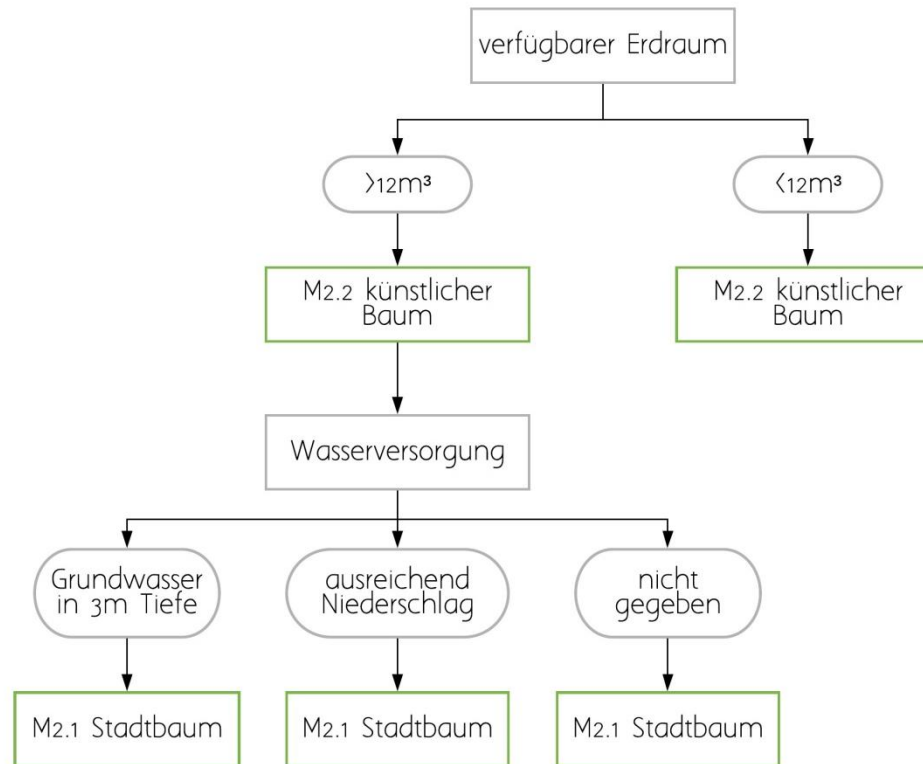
verfügbarer Erdraum

>12m³

<12m³

M2.2 künstlicher Baum

M2.2 künstlicher Baum

Wasserversorgung

Grundwasser in 3m Tiefe

ausreichend Niederschlag

nicht gegeben

M2.1 Stadtbaum

M2.1 Stadtbaum

M2.1 Stadtbaum